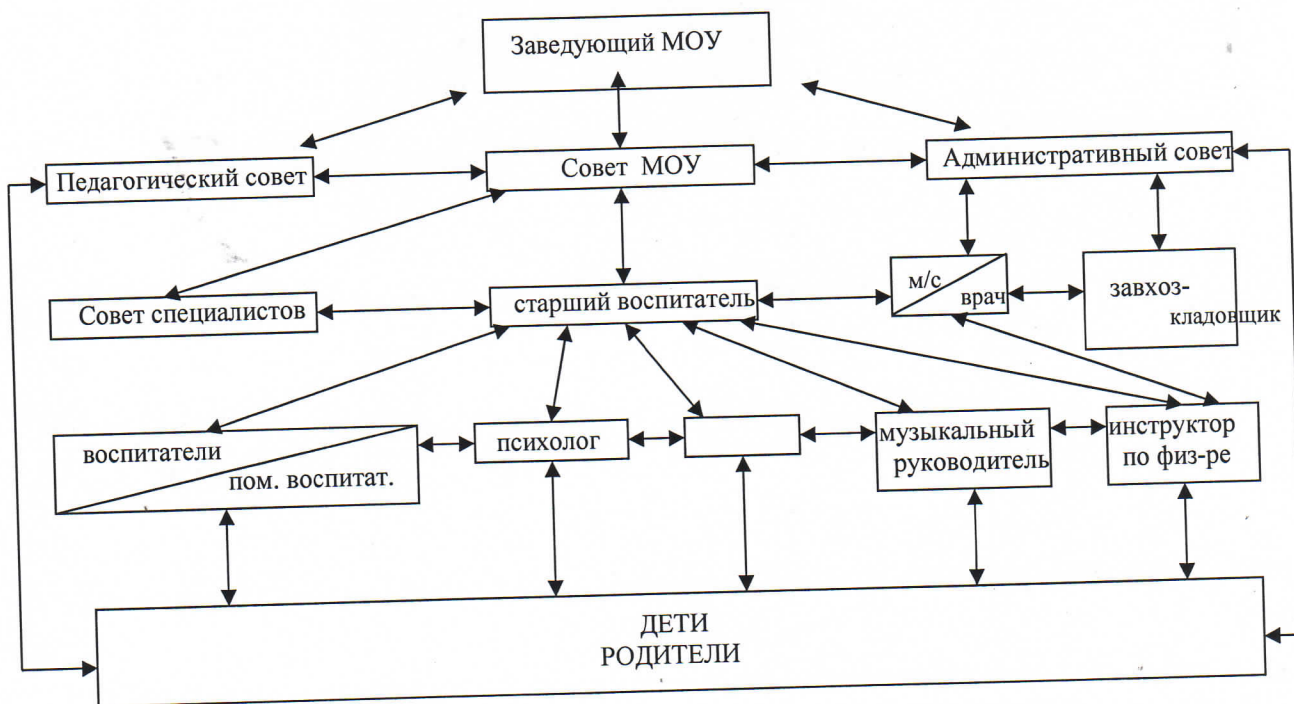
Заведующий МОУ

Педагогический совет

Совет МОУ

Административный совет

Совет специалистов

старший воспитатель

м/с

врач

завхоз-кладовщик

воспитатели

пом. воспитат.

психолог

музыкальный руководитель

инструктор по физ-ре

ДЕТИ
РОДИТЕЛИ